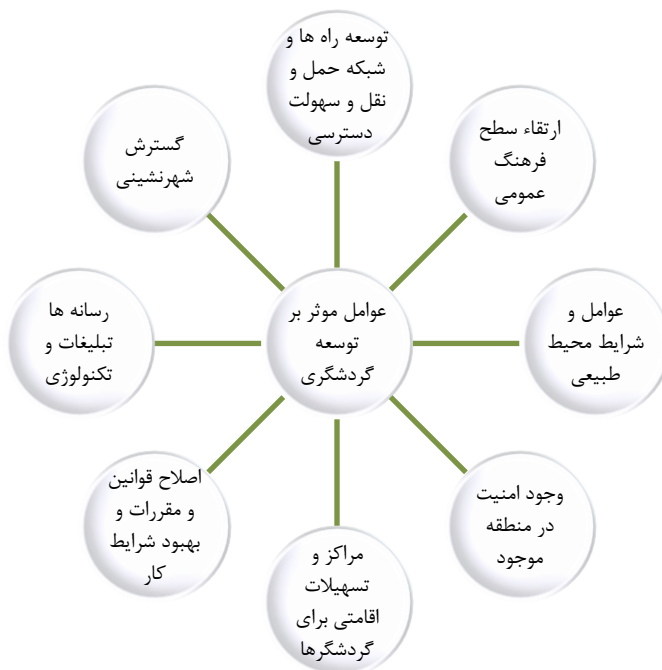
توسعه راه ها و شبکه حمل و نقل و سهولت دسترسی

گسترش شهرنشینی

ارتقاء سطح فرهنگ عمومی

رسانه ها تبلیغات و تکنولوژی

عوامل موثر بر توسعه گردشگری

عوامل و شرایط محیط طبیعی

اصلاح قوانین و مقررات و بهبود شرایط کار

وجود امنیت در منطقه موجود

مراکز و تسهیلات اقامتی برای گردشگرها